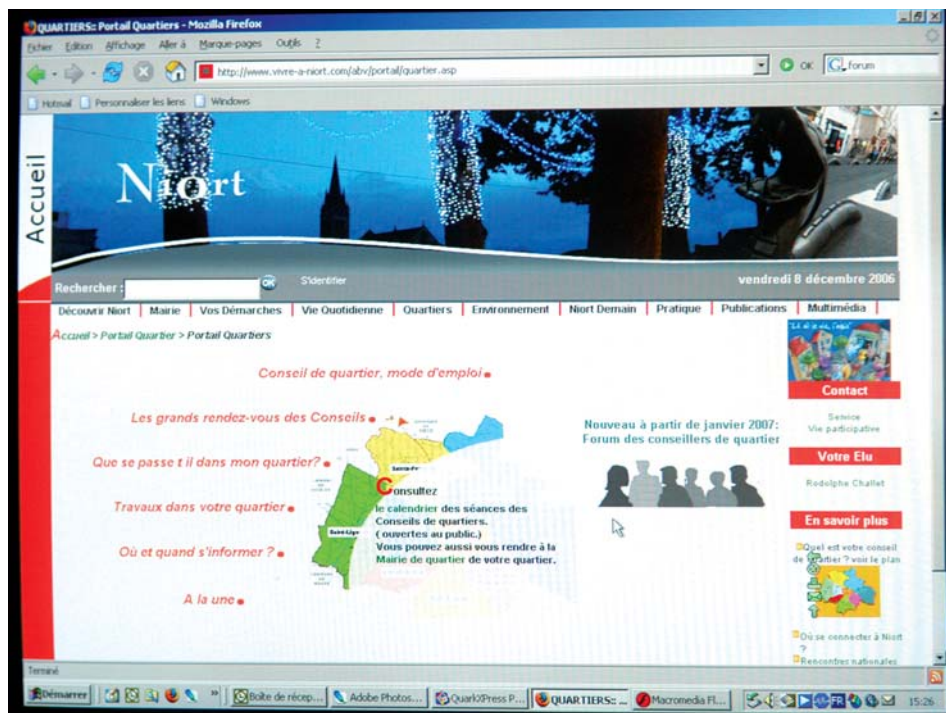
QUARTIERS: Portail Quartiers - Mozilla Firefox

Fichier Edition Affichage Aller à Marque-pages Outils ?

http://www.vivre-a-niort.com/abv/portail/quartier.asp

OK forum

Hotmail Personnaliser les liens Windows

Accueil

Niort

Rechercher : ok S'identifier

vendredi 8 décembre 2006

Découvrir Niort | Mairie | Vos Démarches | Vie Quotidienne | Quartiers | Environnement | Niort Demain | Pratique | Publications | Multimédia

Accueil > Portail Quartier > Portail Quartiers

Conseil de quartier, mode d'emploi

Les grands rendez-vous des Conseils

Que se passe t il dans mon quartier?

Travaux dans votre quartier

Où et quand s'informer ?

A la une

Consultez le calendrier des séances des Conseils de quartiers. ( ouvertes au public.) Vous pouvez aussi vous rendre à la Mairie de quartier de votre quartier.

Nouveau à partir de janvier 2007: Forum des conseillers de quartier

Contact

Service Vie participative

Votre Elu

Rodolphe Challet

En savoir plus

Quel est votre conseil de quartier ? voir le plan

Où se connecter à Niort ?

Rencontres nationales

Terminé

Démarrer | Boite de récep... | Adobe Photos... | QuarkXPress P... | QUARTIERS:... | Macromedia Fl... | 15:26